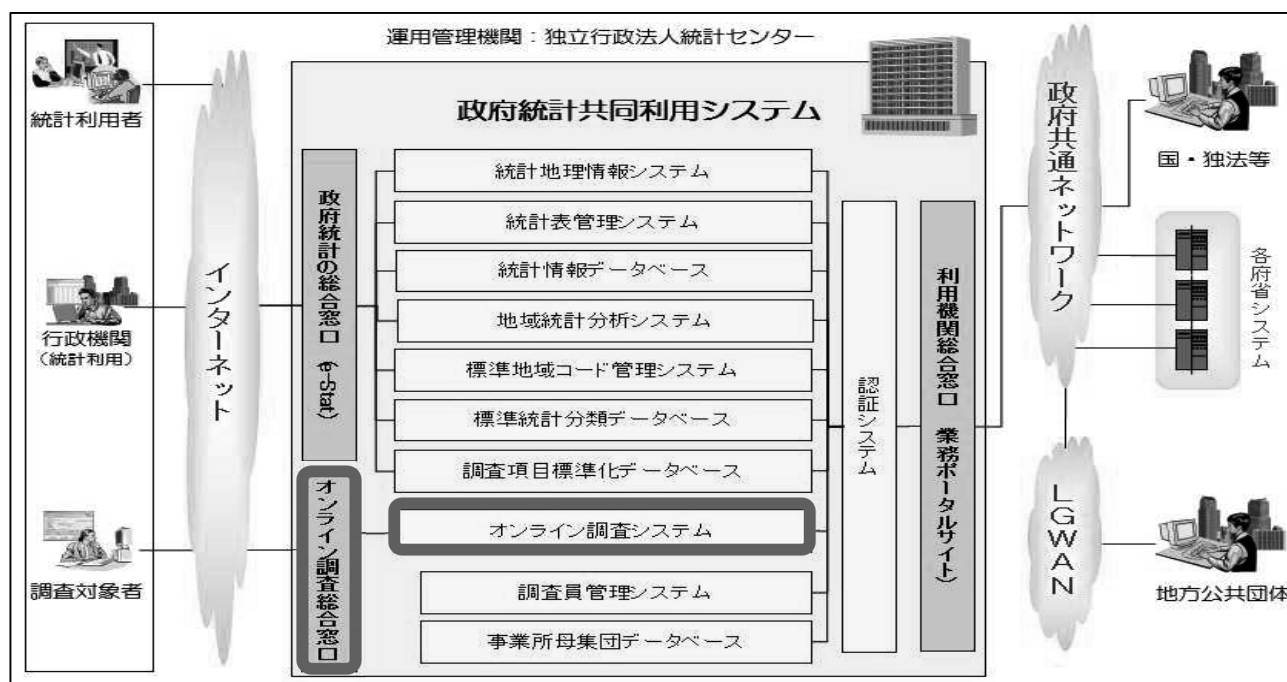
運用管理機関：独立行政法人統計センター

統計利用者

行政機関
（統計利用）

調査対象者

インターネット

政府統計共同利用システム

政府統計の総合窓口（e-Stat）

オンライン調査総合窓口

統計地理情報システム

統計表管理システム

統計情報データベース

地域統計分析システム

標準地域コード管理システム

標準統計分類データベース

調査項目標準化データベース

オンライン調査システム

調査員管理システム

事業所母集団データベース

認証システム

利用機関総合窓口（業務ポータルサイト）

政府共通ネットワーク

LGWAN

国・独法等

各府省システム

地方公共団体